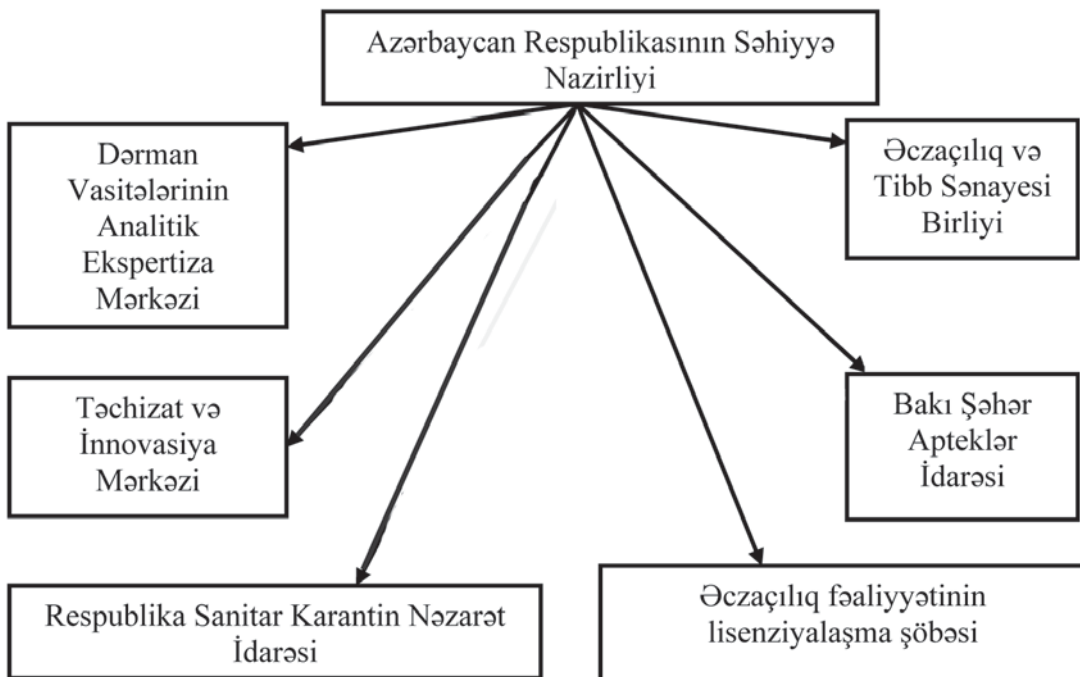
Azərbaycan Respublikasının Səhiyyə Nazirliyi

Dərman Vasitələrinin Analitik Ekspertiza Mərkəzi

Əczaçılıq və Tibb Sənayesi Birliyi

Təchizat və İnnovasiya Mərkəzi

Bakı Şəhər Apteklər İdarəsi

Respublika Sanitar Karantin Nəzarət İdarəsi

Əczaçılıq fəaliyyətinin lisenziyalaşma şöbəsi